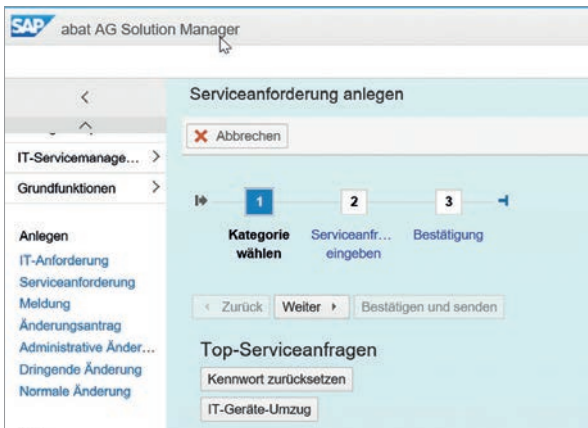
SAP abat AG Solution Manager

<

IT-Servicemanage... >

Grundfunktionen >

Anlegen

IT-Anforderung

Serviceanforderung

Meldung

Änderungsantrag

Administrative Änder...

Dringende Änderung

Normale Änderung

Serviceanforderung anlegen

Abbrechen

1 Kategorie wählen

2 Serviceanfr... eingeben

3 Bestätigung

‹ Zurück

Weiter ›

Bestätigen und senden

Top-Serviceanfragen

Kennwort zurücksetzen

IT-Geräte-Umzug